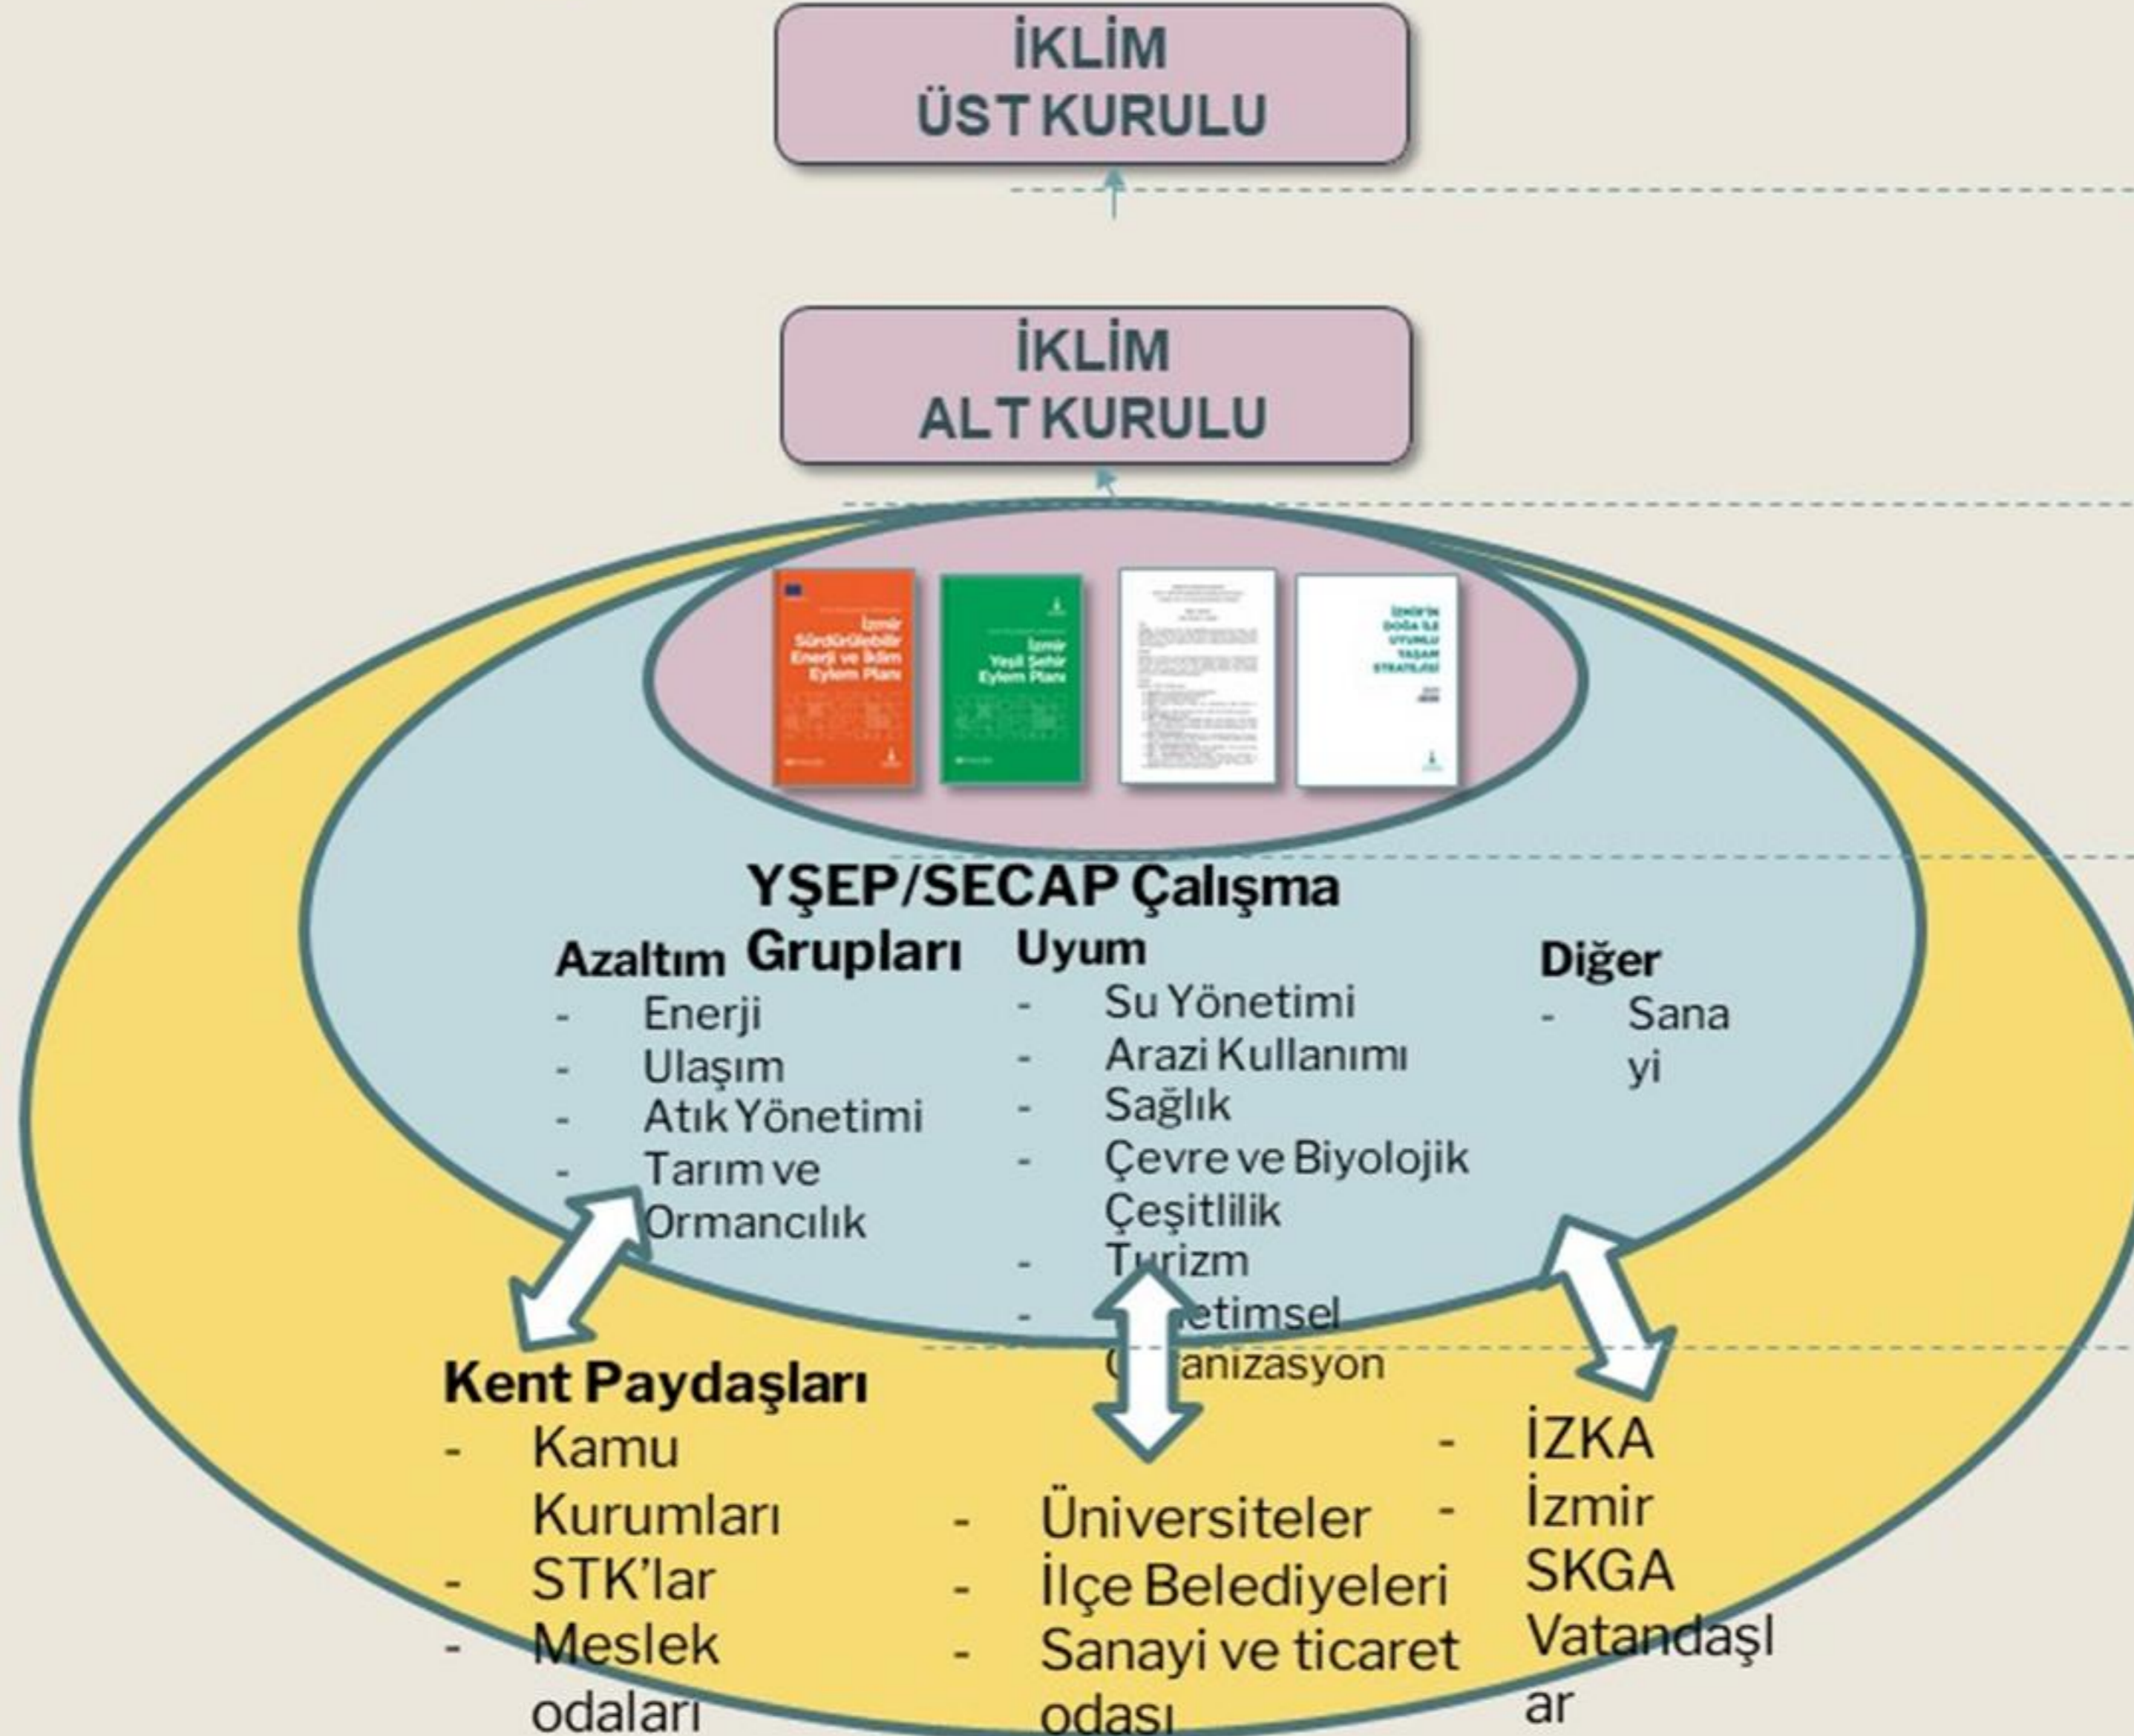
İKLİM
ÜST KURULU

İKLİM
ALT KURULU

İzmir Sürdürülebilir Enerji ve İklim Eylem Planı

İzmir Yeşil Şehir Eylem Planı

İZMİR'İN DOĞA İLE UYUMLU YAŞAM STRATEJİSİ

YŞEP/SECAP Çalışma Grupları

Azaltım
- Enerji
- Ulaşım
- Atık Yönetimi
- Tarım ve Ormancılık

Uyum
- Su Yönetimi
- Arazi Kullanımı
- Sağlık
- Çevre ve Biyolojik Çeşitlilik
- Turizm
- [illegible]etimsel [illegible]anizasyon

Diğer
- Sanayi

Kent Paydaşları
- Kamu Kurumları
- STK'lar
- Meslek odaları
- Üniversiteler
- İlçe Belediyeleri
- Sanayi ve ticaret odası
- İZKA
- İzmir SKGA Vatandaşlar